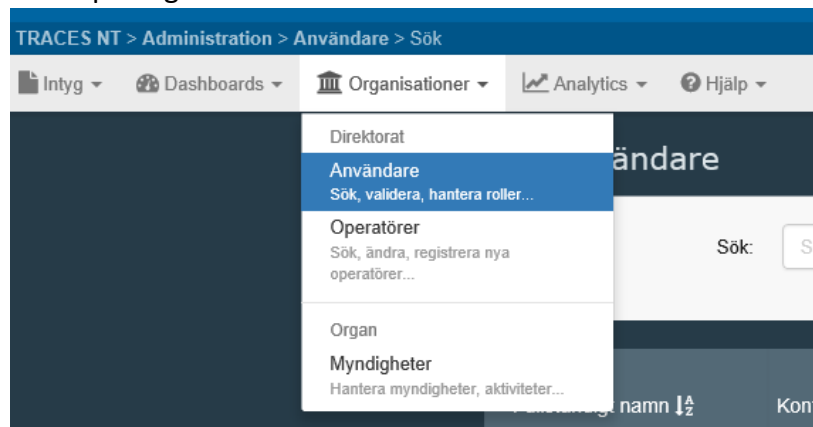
TRACES NT > Administration > Användare > Sök

Intyg ▾ Dashboards ▾ Organisationer ▾ Analytics ▾ Hjälp ▾

Direktorat

Användare
Sök, validera, hantera roller...

Operatörer
Sök, ändra, registrera nya operatörer...

Organ

Myndigheter
Hantera myndigheter, aktiviteter...

ändare

Sök: S

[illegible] namn

Kon